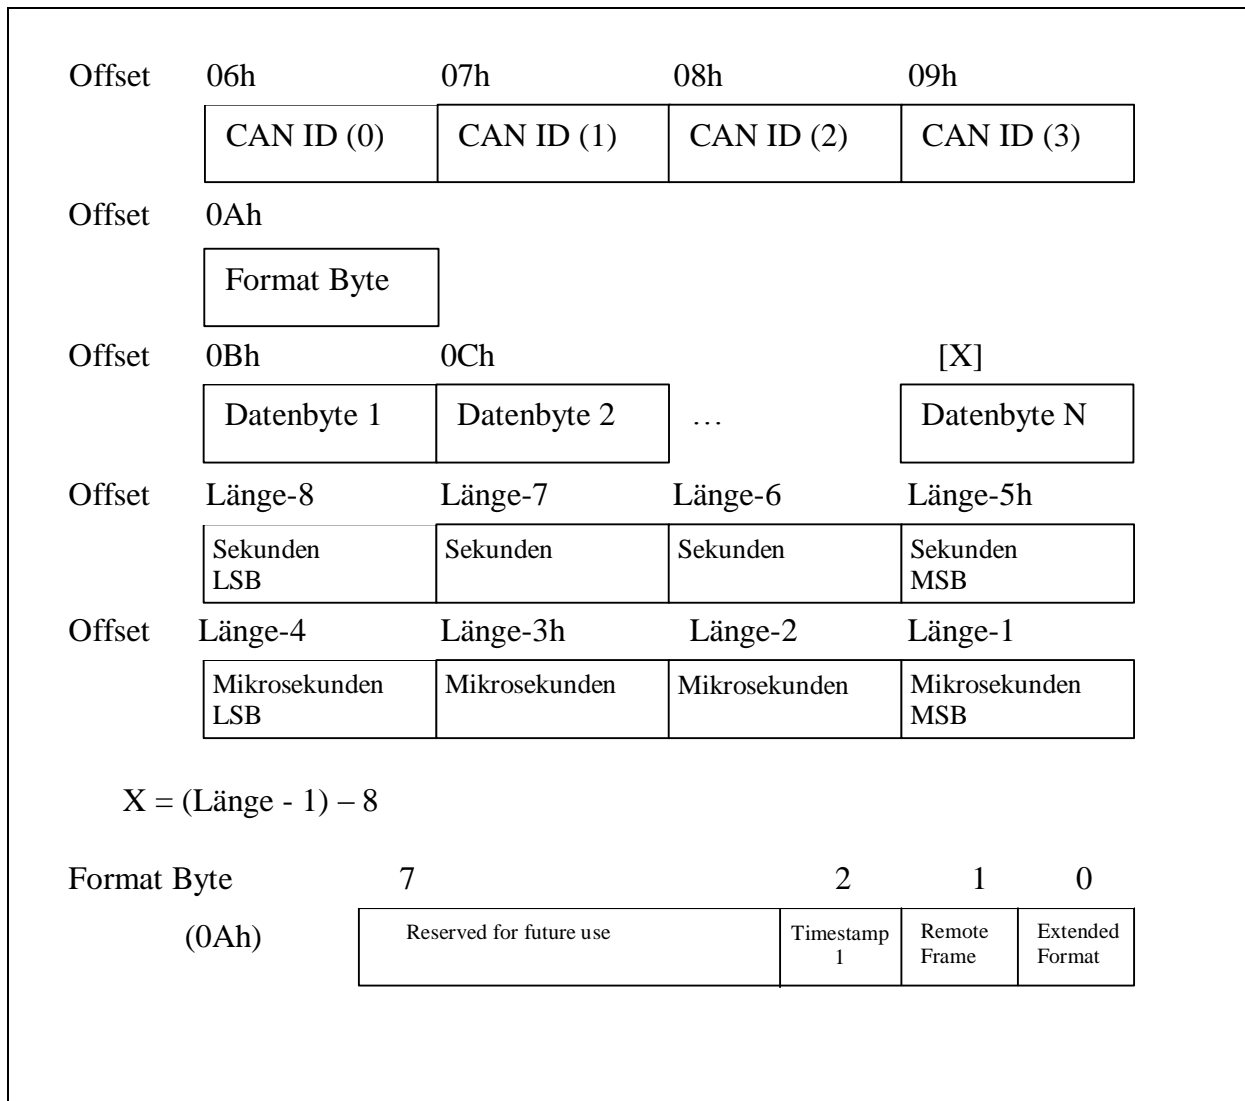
Offset 06h 07h 08h 09h

| CAN ID (0) | CAN ID (1) | CAN ID (2) | CAN ID (3) |
|---|---|---|---|

Offset 0Ah

| Format Byte |
|---|

Offset 0Bh 0Ch [X]

| Datenbyte 1 | Datenbyte 2 | … | Datenbyte N |
|---|---|---|---|

Offset Länge-8 Länge-7 Länge-6 Länge-5h

| Sekunden LSB | Sekunden | Sekunden | Sekunden MSB |
|---|---|---|---|

Offset Länge-4 Länge-3h Länge-2 Länge-1

| Mikrosekunden LSB | Mikrosekunden | Mikrosekunden | Mikrosekunden MSB |
|---|---|---|---|

X = (Länge - 1) – 8

Format Byte 7 2 1 0

(0Ah)

| Reserved for future use | Timestamp 1 | Remote Frame | Extended Format |
|---|---|---|---|